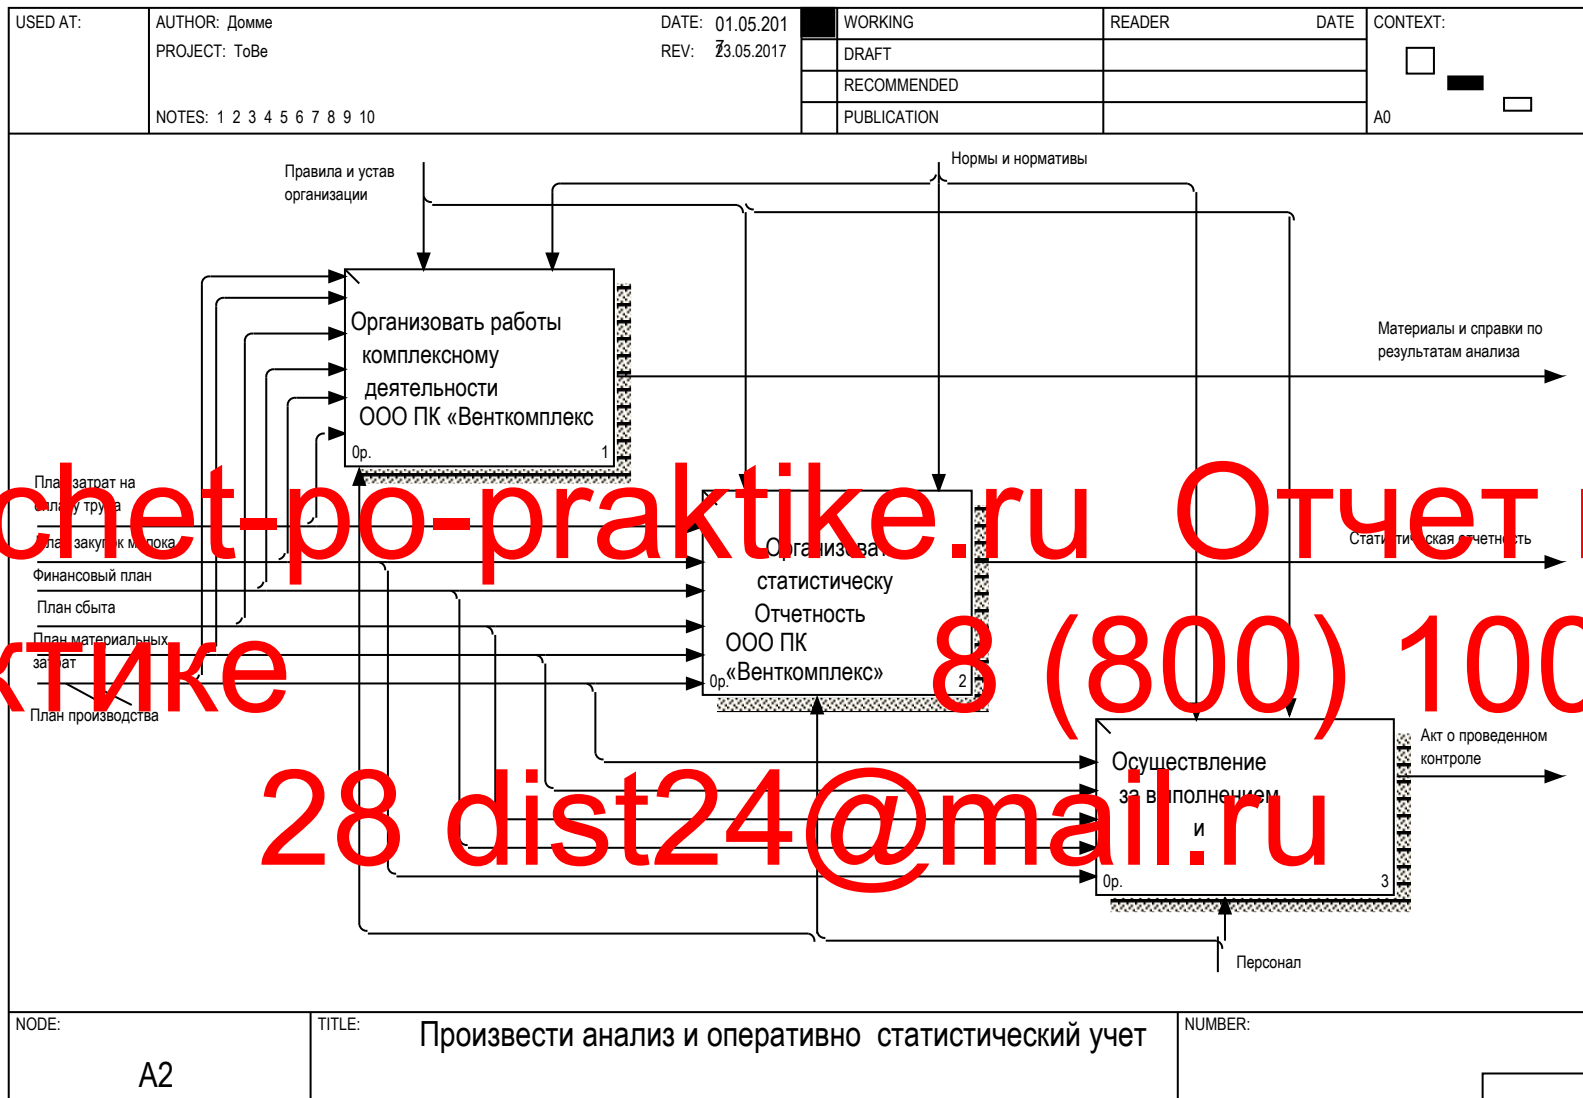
USED AT:
AUTHOR: Домме
PROJECT: ToBe
DATE: 01.05.2017
REV: 23.05.2017
NOTES: 1 2 3 4 5 6 7 8 9 10
WORKING
DRAFT
RECOMMENDED
PUBLICATION
READER
DATE
CONTEXT:
A0

Правила и устав организации
Нормы и нормативы

Организовать работы комплексному деятельности ООО ПК «Венткомплекс»
0р.
1

Материалы и справки по результатам анализа

Пла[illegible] затрат на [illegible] труда
План закуп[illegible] м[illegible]пока
Финансовый план
План сбыта
План материальных затрат
План производства

Организова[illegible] статистическу Отчетность ООО ПК «Венткомплекс»
0р.
2

Стати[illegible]ская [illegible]четность

Осуществление за в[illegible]полнением и
0р.
3

Акт о проведенном контроле

Персонал

chet-po-praktike.ru Отчет п
ктике 8 (800) 100
28 dist24@mail.ru

NODE:
A2
TITLE:
Произвести анализ и оперативно статистический учет
NUMBER: